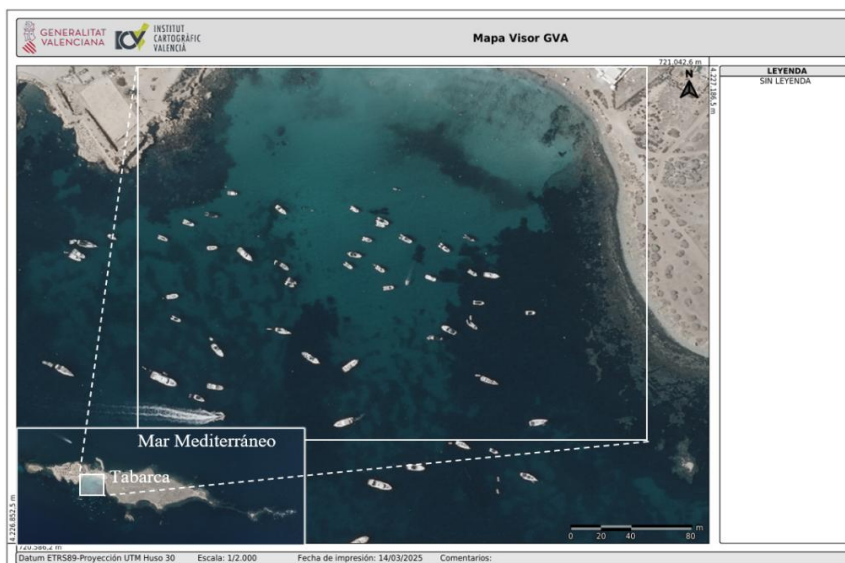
GENERALITAT VALENCIANA

ICV INSTITUT CARTOGRÀFIC VALENCIÀ

Mapa Visor GVA

721.042,6 m

4.227.188,5 m

N

LEYENDA
SIN LEYENDA

Mar Mediterráneo

Tabarca

4.226.852,5 m

720.586,2 m

0 20 40 80 m

Datum ETRS89-Proyección UTM Huso 30 Escala: 1/2.000 Fecha de impresión: 14/03/2025 Comentarios: